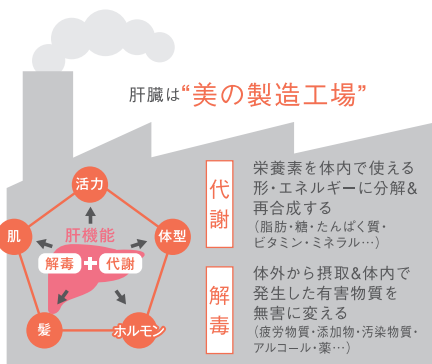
肝臓は"美の製造工場"

活力
肌
体型
髪
ホルモン
肝機能
解毒 + 代謝

代謝
栄養素を体内で使える形・エネルギーに分解&再合成する
(脂肪・糖・たんぱく質・ビタミン・ミネラル…)

解毒
体外から摂取&体内で発生した有害物質を無害に変える
(疲労物質・添加物・汚染物質・アルコール・薬…)